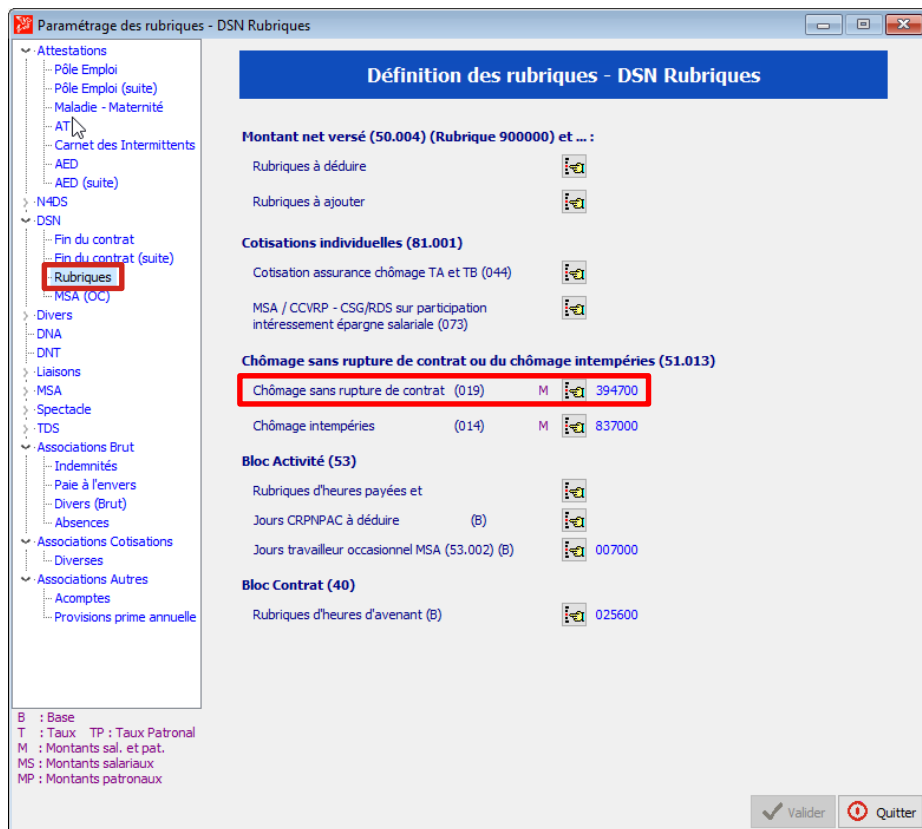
Paramétrage des rubriques - DSN Rubriques

Attestations
Pôle Emploi
Pôle Emploi (suite)
Maladie - Maternité
AT
Carnet des Intermittents
AED
AED (suite)
N4DS
DSN
Fin du contrat
Fin du contrat (suite)
Rubriques
MSA (OC)
Divers
DNA
DNT
Liaisons
MSA
Spectacle
TDS
Associations Brut
Indemnités
Paie à l'envers
Divers (Brut)
Absences
Associations Cotisations
Diverses
Associations Autres
Acomptes
Provisions prime annuelle

B : Base
T : Taux TP : Taux Patronal
M : Montants sal. et pat.
MS : Montants salariaux
MP : Montants patronaux

Définition des rubriques - DSN Rubriques

Montant net versé (50.004) (Rubrique 900000) et ... :
Rubriques à déduire
Rubriques à ajouter

Cotisations individuelles (81.001)
Cotisation assurance chômage TA et TB (044)
MSA / CCVRP - CSG/RDS sur participation intéressement épargne salariale (073)

Chômage sans rupture de contrat ou du chômage intempéries (51.013)
Chômage sans rupture de contrat (019) M 394700
Chômage intempéries (014) M 837000

Bloc Activité (53)
Rubriques d'heures payées et
Jours CRPNPAC à déduire (B)
Jours travailleur occasionnel MSA (53.002) (B) 007000

Bloc Contrat (40)
Rubriques d'heures d'avenant (B) 025600

Valider
Quitter